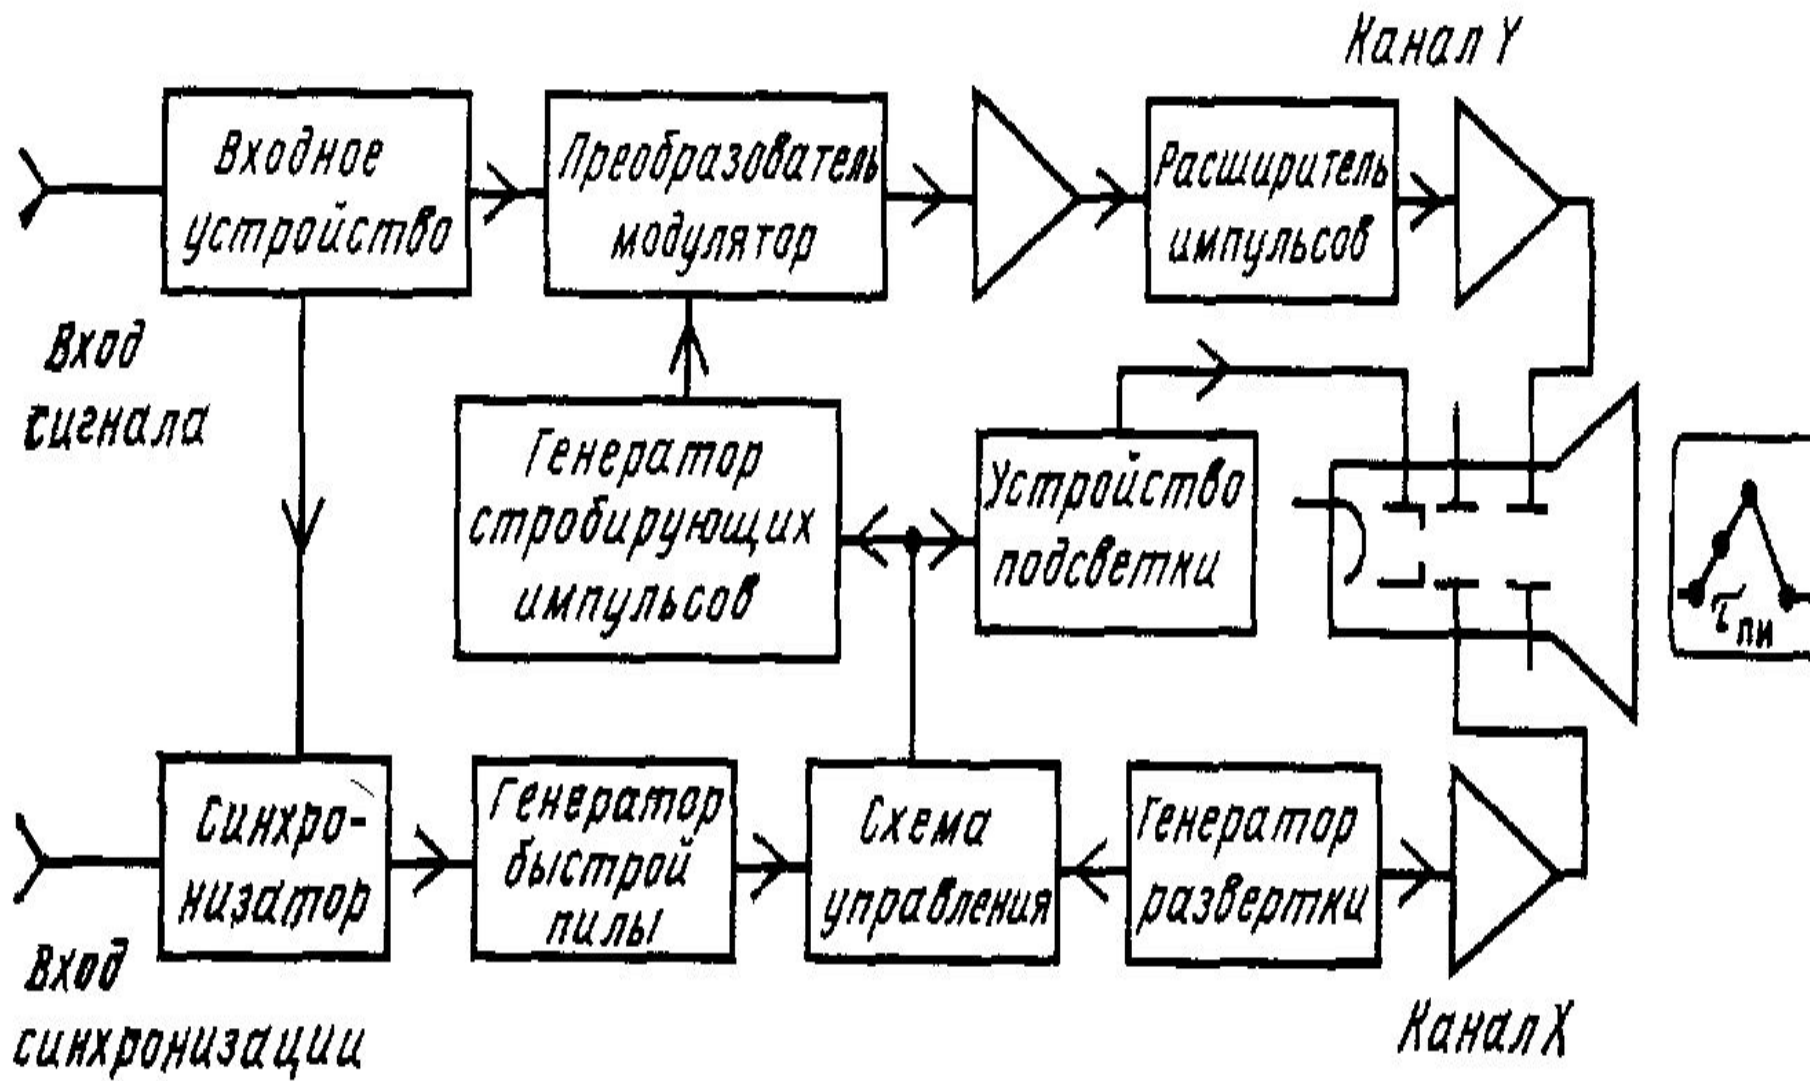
Канал Y

Входное устройство

Преобразователь модулятор

Расширитель импульсов

Вход сигнала

Генератор стробирующих импульсов

Устройство подсветки

$\tau_{пи}$

Синхро-низатор

Генератор быстрой пилы

Схема управления

Генератор развертки

Вход синхронизации

Канал X